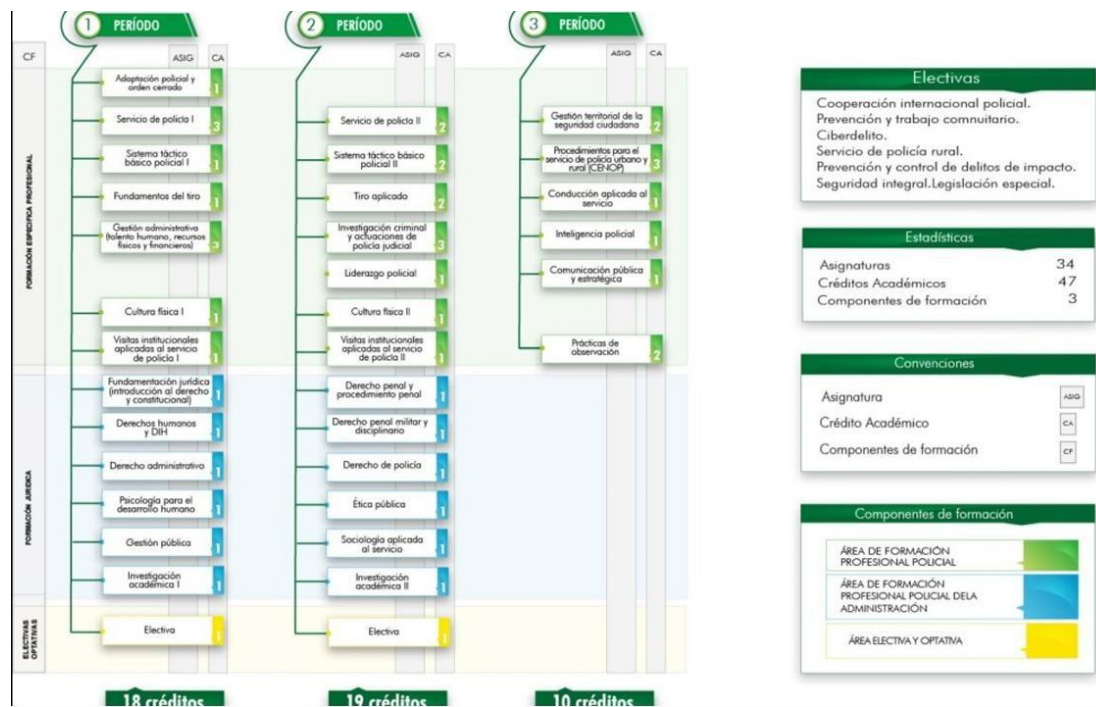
1 PERÍODO

CF ASIG CA

FORMACIÓN ESPECÍFICA PROFESIONAL

Adoptación policial y orden cerrado 1
Servicio de policía I 3
Sistema táctico básico policial I 1
Fundamentos del tiro 1
Gestión administrativa (talento humano, recursos físicos y financieros) 3
Cultura física I 1
Visitas institucionales aplicadas al servicio de policía I 1

FORMACIÓN JURÍDICA

Fundamentación jurídica (introducción al derecho y constitucional) 1
Derechos humanos y DIH 1
Derecho administrativo 1
Psicología para el desarrollo humano 1
Gestión pública 1
Investigación académica I 1

ELECTIVAS OPTATIVAS

Electiva 1

18 créditos

2 PERÍODO

ASIG CA

Servicio de policía II 2
Sistema táctico básico policial II 2
Tiro aplicado 2
Investigación criminal y actuaciones de policía judicial 3
Liderazgo policial 1
Cultura física II 1
Visitas institucionales aplicadas al servicio de policía II 1
Derecho penal y procedimiento penal 1
Derecho penal militar y disciplinario 1
Derecho de policía 1
Ética pública 1
Sociología aplicada al servicio 1
Investigación académica II 1
Electiva 1

19 créditos

3 PERÍODO

ASIG CA

Gestión territorial de la seguridad ciudadana 2
Procedimientos para el servicio de policía urbano y rural (CENOP) 3
Conducción aplicada al servicio 1
Inteligencia policial 1
Comunicación pública y estratégica 1
Prácticas de observación 2

10 créditos

Electivas
Cooperación internacional policial.
Prevención y trabajo comnuitario.
Ciberdelito.
Servicio de policía rural.
Prevención y control de delitos de impacto.
Seguridad integral.Legislación especial.

Estadísticas
| | |
|---|---|
| Asignaturas | 34 |
| Créditos Académicos | 47 |
| Componentes de formación | 3 |

Convenciones
Asignatura ASIG
Crédito Académico CA
Componentes de formación CF

Componentes de formación
ÁREA DE FORMACIÓN PROFESIONAL POLICIAL
ÁREA DE FORMACIÓN PROFESIONAL POLICIAL DELA ADMINISTRACIÓN
ÁREA ELECTIVA Y OPTATIVA